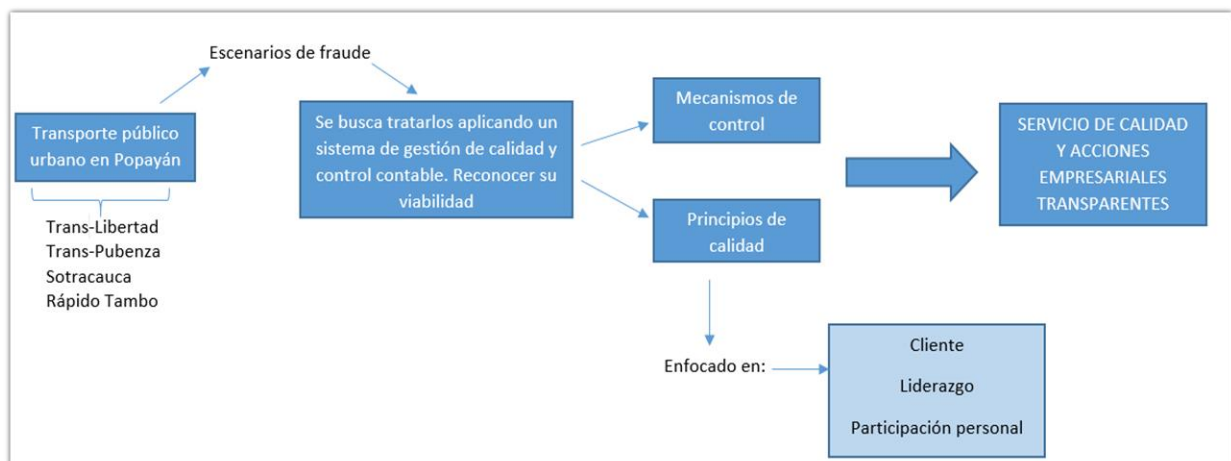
Transporte público urbano en Popayán

Trans-Libertad
Trans-Pubenza
Sotracauca
Rápido Tambo

Escenarios de fraude

Se busca tratarlos aplicando un sistema de gestión de calidad y control contable. Reconocer su viabilidad

Mecanismos de control

Principios de calidad

SERVICIO DE CALIDAD Y ACCIONES EMPRESARIALES TRANSPARENTES

Enfocado en:

Cliente
Liderazgo
Participación personal